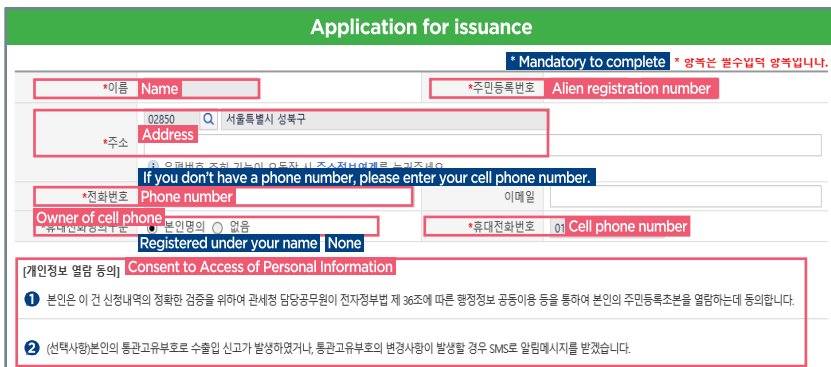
Application for issuance

* Mandatory to complete * 항목은 필수입력 항목입니다.

*이름 Name

*주민등록번호 Alien registration number

*주소 Address

02850 서울특별시 성북구

If you don't have a phone number, please enter your cell phone number.

*전화번호 Phone number

이메일

Owner of cell phone

본인명의 없음

Registered under your name None

*휴대전화번호 01 Cell phone number

[개인정보 열람 동의] Consent to Access of Personal Information

❶ 본인은 이 건 신청내역의 정확한 검증을 위하여 관세청 담당공무원이 전자정부법 제 36조에 따른 행정정보 공동이용 등을 통하여 본인의 주민등록초본을 열람하는데 동의합니다.

❷ (선택사항)본인의 통관고유부호로 수출입 신고가 발생하였거나, 통관고유부호의 변경사항이 발생할 경우 SMS로 알림메시지를 받겠습니다.